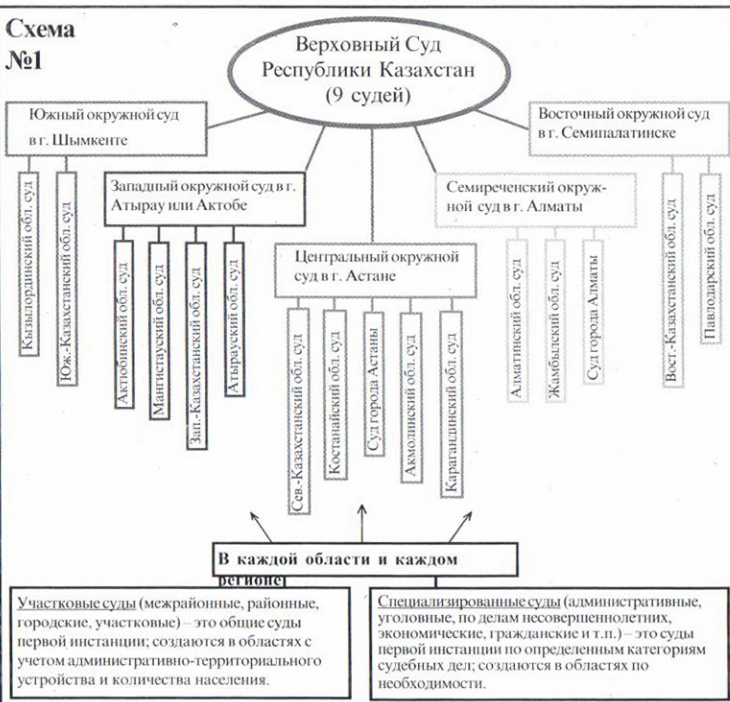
Схема №1

Верховный Суд Республики Казахстан (9 судей)

Южный окружной суд в г. Шымкенте

Кызылординский обл. суд

Юж.-Казахстанский обл. суд

Западный окружной суд в г. Атырау или Актобе

Актюбинский обл. суд

Мангистауский обл. суд

Зап.-Казахстанский обл. суд

Атырауский обл. суд

Центральный окружной суд в г. Астане

Сев.-Казахстанский обл. суд

Костанайский обл. суд

Суд города Астаны

Акмолинский обл. суд

Карагандинский обл. суд

Семиреченский окружной суд в г. Алматы

Алматинский обл. суд

Жамбылский обл. суд

Суд города Алматы

Восточный окружной суд в г. Семипалатинске

Вост.-Казахстанский обл. суд

Павлодарский обл. суд

В каждой области и каждом регионе

Участковые суды (межрайонные, районные, городские, участковые) – это общие суды первой инстанции; создаются в областях с учетом административно-территориального устройства и количества населения.

Специализированные суды (административные, уголовные, по делам несовершеннолетних, экономические, гражданские и т.п.) – это суды первой инстанции по определенным категориям судебных дел; создаются в областях по необходимости.